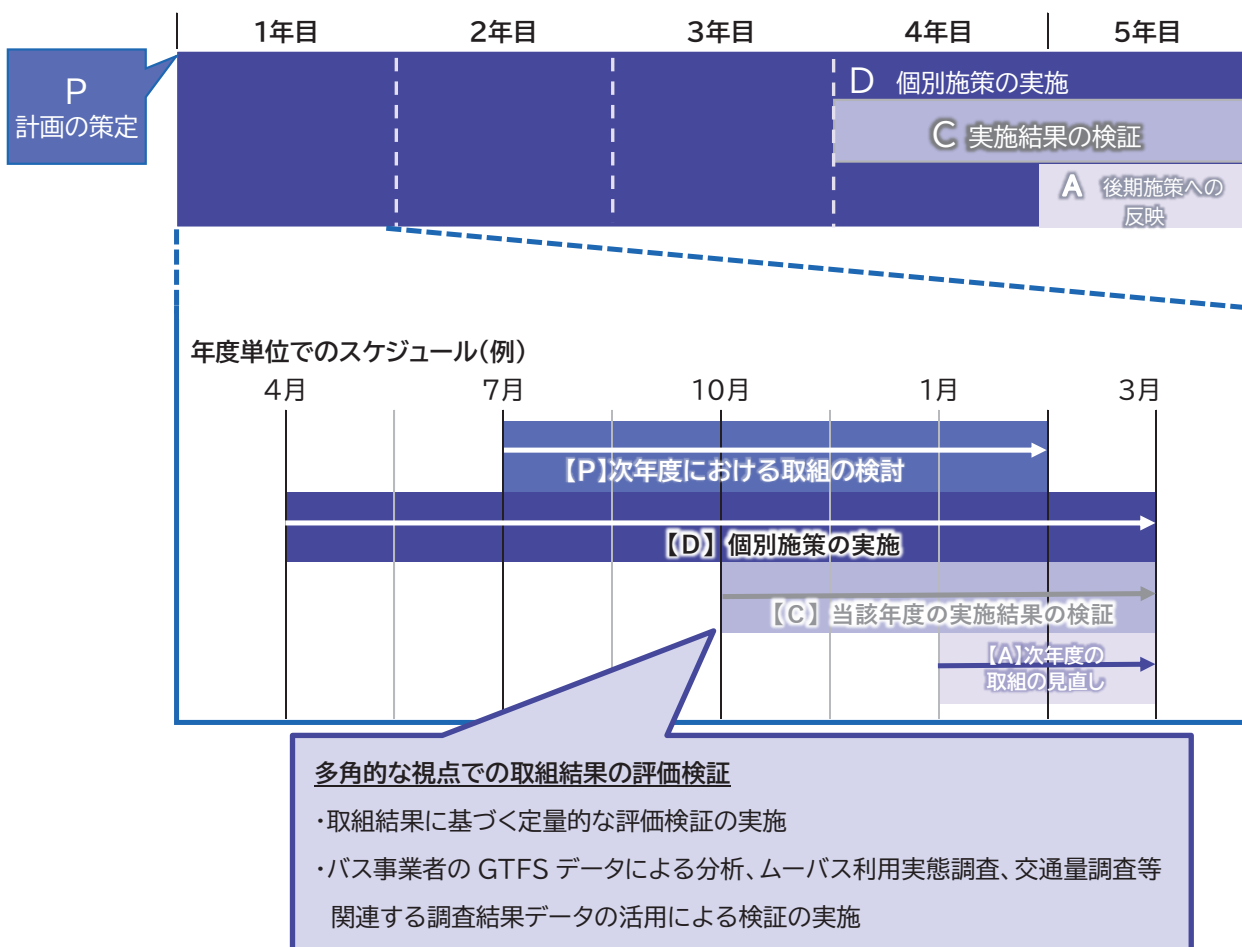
1年目 2年目 3年目 4年目 5年目

P
計画の策定

D 個別施策の実施

C 実施結果の検証

A 後期施策への反映

年度単位でのスケジュール(例)

4月 7月 10月 1月 3月

【P】次年度における取組の検討

【D】個別施策の実施

【C】当該年度の実施結果の検証

【A】次年度の取組の見直し

多角的な視点での取組結果の評価検証

・取組結果に基づく定量的な評価検証の実施

・バス事業者の GTFS データによる分析、ムーバス利用実態調査、交通量調査等関連する調査結果データの活用による検証の実施